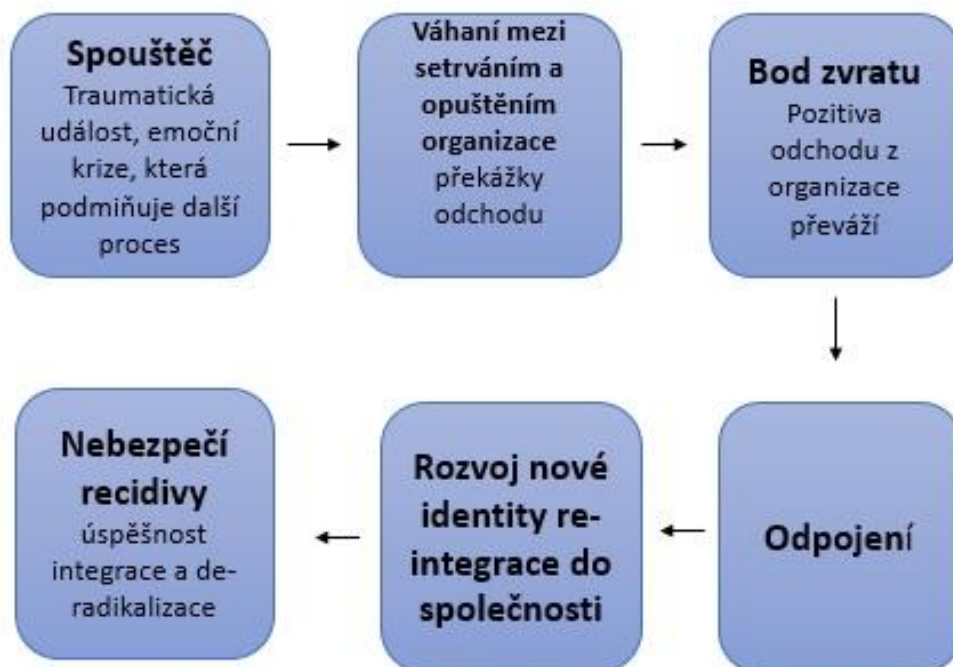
Spouštěč
Traumatická událost, emoční krize, která podmiňuje další proces

Váhaní mezi setrváním a opuštěním organizace
překážky odchodu

Bod zvratu
Pozitiva odchodu z organizace převáží

Odpojení

Rozvoj nové identity re-integrace do společnosti

Nebezpečí recidivy
úspěšnost integrace a de-radikalizace